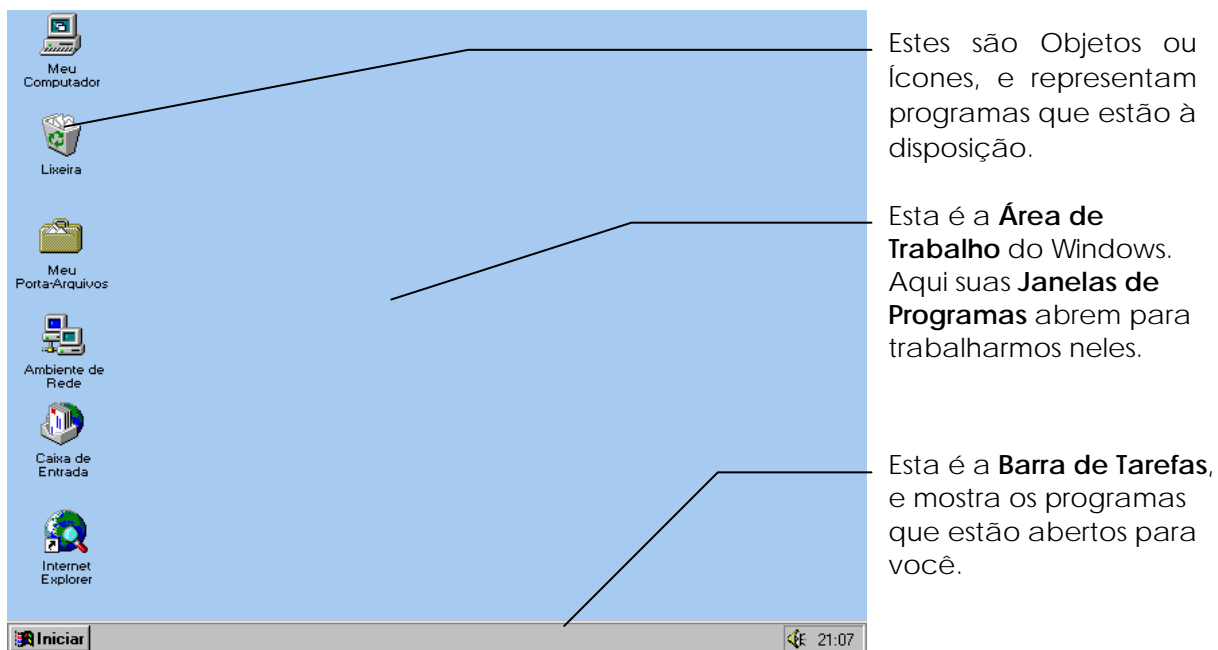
Meu Computador

Lixeira

Meu Porta-Arquivos

Ambiente de Rede

Caixa de Entrada

Internet Explorer

Iniciar

21:07

Estes são Objetos ou Ícones, e representam programas que estão à disposição.

Esta é a **Área de Trabalho** do Windows. Aqui suas **Janelas de Programas** abrem para trabalharmos neles.

Esta é a **Barra de Tarefas**, e mostra os programas que estão abertos para você.